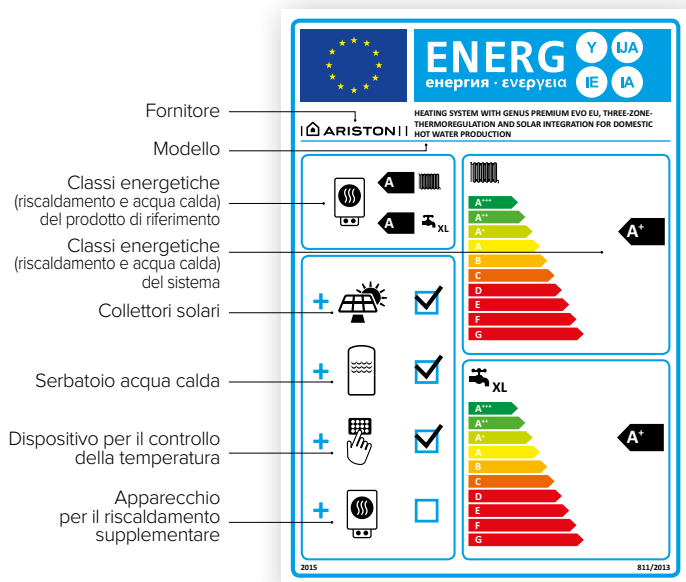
Fornitore

Modello

Classi energetiche (riscaldamento e acqua calda) del prodotto di riferimento

Classi energetiche (riscaldamento e acqua calda) del sistema

Collettori solari

Serbatoio acqua calda

Dispositivo per il controllo della temperatura

Apparecchio per il riscaldamento supplementare

ENERG Y IJA енергия · ενεργεια IE IA

ARISTON

HEATING SYSTEM WITH GENUS PREMIUM EVO EU, THREE-ZONE-THERMOREGULATION AND SOLAR INTEGRATION FOR DOMESTIC HOT WATER PRODUCTION

A

A XL

+
+
+
+

A$^{+++}$
A$^{++}$
A$^{+}$
A
B
C
D
E
F
G

A$^{+}$

XL

A$^{+++}$
A$^{++}$
A$^{+}$
A
B
C
D
E
F
G

A$^{+}$

2015

811/2013